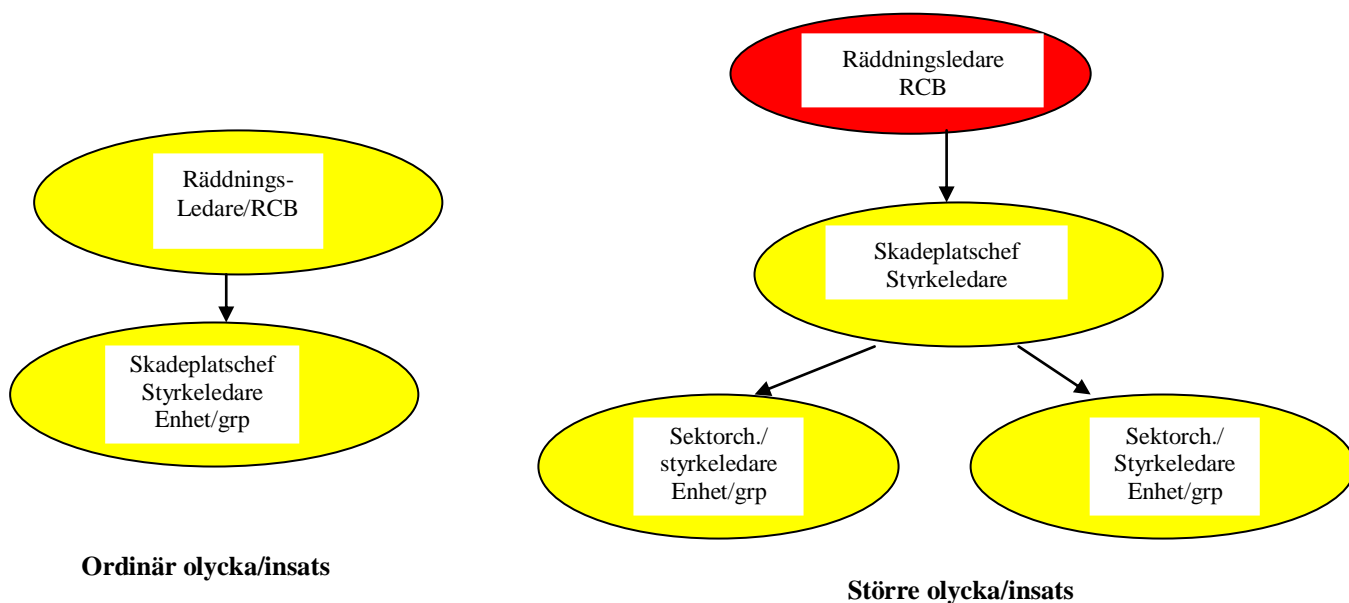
Räddnings-
Ledare/RCB

Skadeplatschef
Styrkeledare
Enhet/grp

Ordinär olycka/insats

Räddningsledare
RCB

Skadeplatschef
Styrkeledare

Sektorch./
styrkeledare
Enhet/grp

Sektorch./
Styrkeledare
Enhet/grp

Större olycka/insats